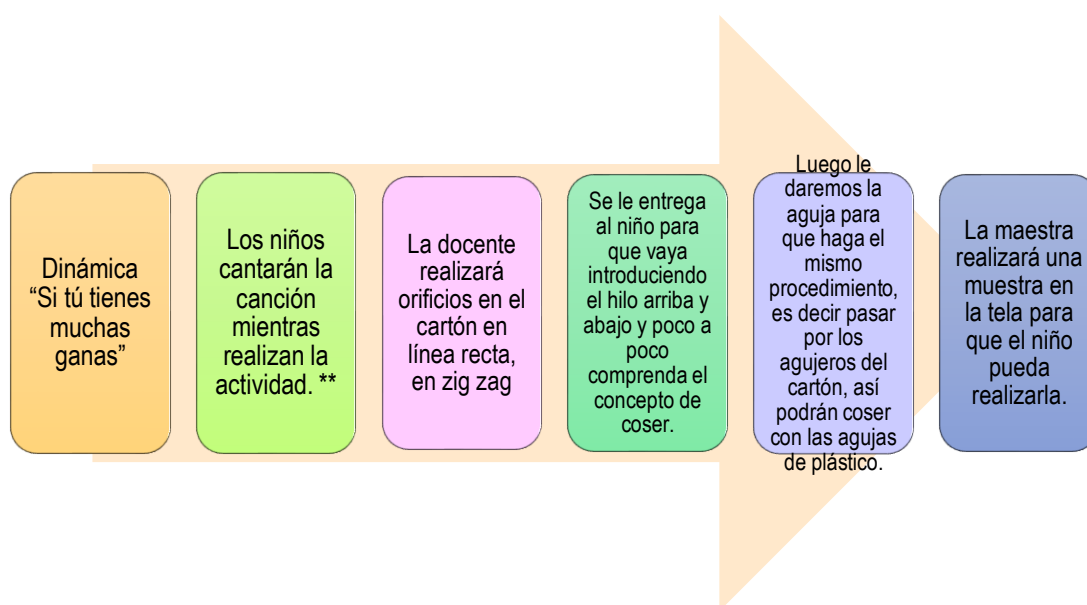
Dinámica “Si tú tienes muchas ganas”

Los niños cantarán la canción mientras realizan la actividad. **

La docente realizará orificios en el cartón en línea recta, en zig zag

Se le entrega al niño para que vaya introduciendo el hilo arriba y abajo y poco a poco comprenda el concepto de coser.

Luego le daremos la aguja para que haga el mismo procedimiento, es decir pasar por los agujeros del cartón, así podrán coser con las agujas de plástico.

La maestra realizará una muestra en la tela para que el niño pueda realizarla.